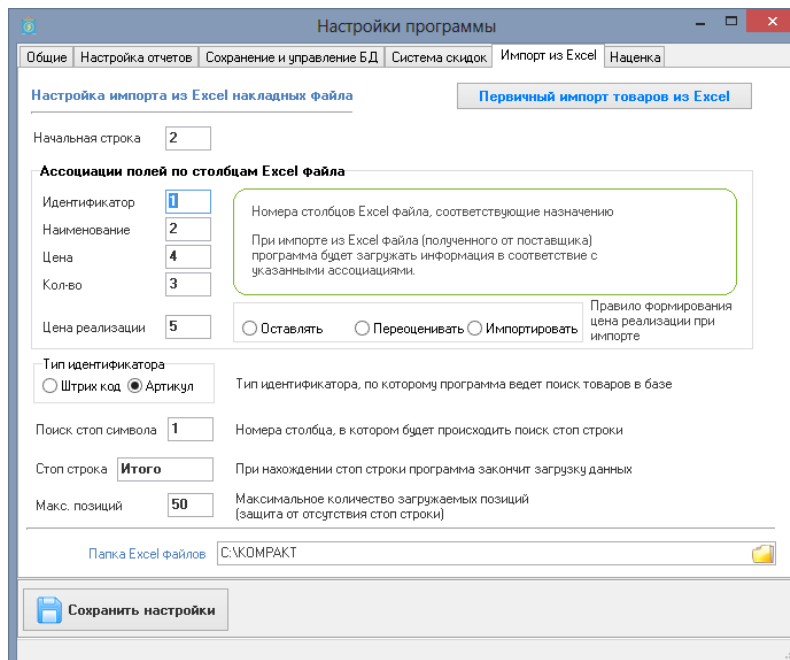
Настройки программы

Общие | Настройка отчетов | Сохранение и управление БД | Система скидок | Импорт из Excel | Наценка

Настройка импорта из Excel накладных файла

Первичный импорт товаров из Excel

Начальная строка 2

Ассоциации полей по столбцам Excel файла

Идентификатор 1
Наименование 2
Цена 4
Кол-во 3

Номера столбцов Excel файла, соответствующие назначению

При импорте из Excel файла (полученного от поставщика) программа будет загружать информация в соответствие с указанными ассоциациями.

Цена реализации 5

Оставлять  Переоценивать  Импортировать

Правило формирования цена реализации при импорте

Тип идентификатора
Штрих код  Артикул

Тип идентификатора, по которому программа ведет поиск товаров в базе

Поиск стоп символа 1

Номера столбца, в котором будет происходить поиск стоп строки

Стоп строка Итого

При нахождении стоп строки программа закончит загрузку данных

Макс. позиций 50

Максимальное количество загружаемых позиций (защита от отсутствия стоп строки)

Папка Excel файлов C:\KOMPAKT

Сохранить настройки